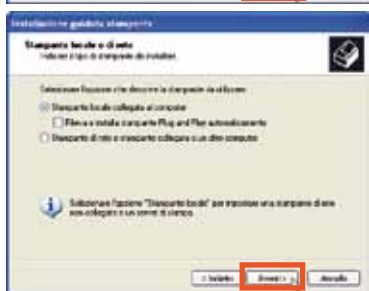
Installazione guidata stampante

Stampante locale o di rete
Indicare il tipo di stampante da installare.

Selezionare l'opzione che descrive la stampante da utilizzare:

Stampante locale collegata al computer

Rileva e installa stampante Plug and Play automaticamente

Stampante di rete o stampante collegata a un altro computer

Selezionare l'opzione "Stampante locale" per installare una stampante di rete non collegata a un server di stampa.

< Indietro

Avanti >

Annulla